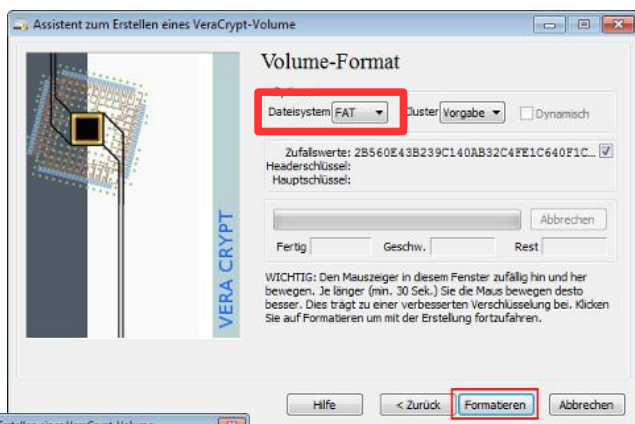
Assistent zum Erstellen eines VeraCrypt-Volume

Volume-Format

Optionen

Dateisystem FAT

Cluster Vorgabe

Dynamisch

Zufallswerte: 2B560E43B239C140AB32C4FE1C640F1C...

Headerschlüssel:

Hauptschlüssel:

Abbrechen

Fertig

Geschw.

Rest

WICHTIG: Den Mauszeiger in diesem Fenster zufällig hin und her bewegen. Je länger (min. 30 Sek.) Sie die Maus bewegen desto besser. Dies trägt zu einer verbesserten Verschlüsselung bei. Klicken Sie auf Formatieren um mit der Erstellung fortzufahren.

VERA CRYPT

Hilfe

< Zurück

Formatieren

Abbrechen

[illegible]